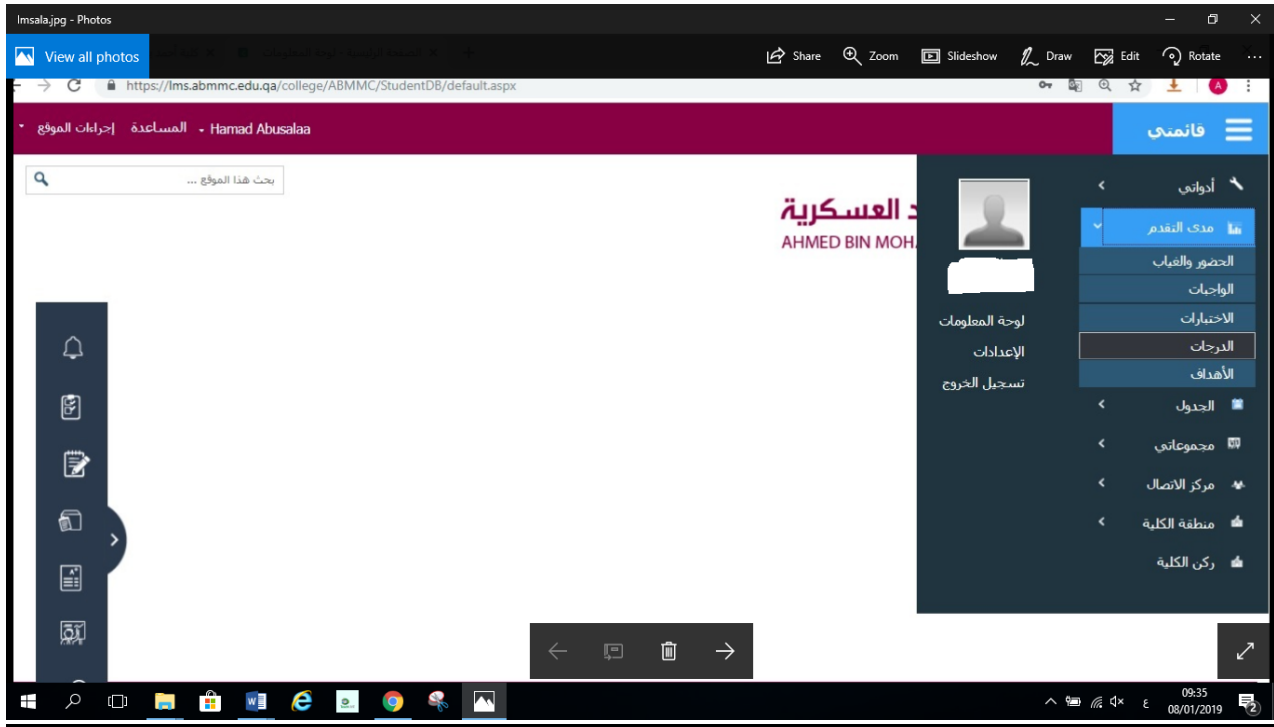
lmsala.jpg - Photos

View all photos

Share Zoom Slideshow Draw Edit Rotate

https://lms.abmmc.edu.qa/college/ABMMC/StudentDB/default.aspx

إجراءات الموقع المساعدة Hamad Abusalaa

قائمتي

بحث هذا الموقع ...

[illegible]د العسكرية
AHMED BIN MOHA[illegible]

أدواتي
مدى التقدم
الحضور والغياب
الواجبات
الاختبارات
الدرجات
الأهداف
الجدول
مجموعاتي
مركز الاتصال
منطقة الكلية
ركن الكلية

لوحة المعلومات
الإعدادات
تسجيل الخروج

09:35
08/01/2019